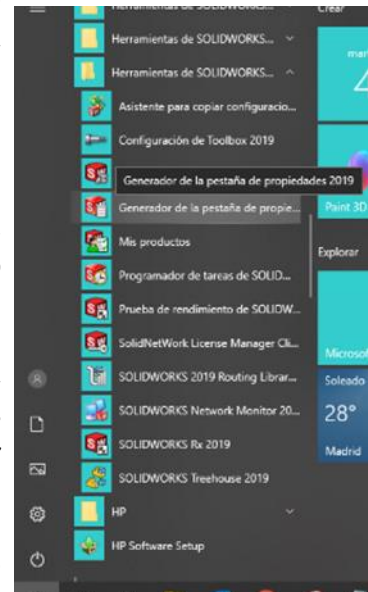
Herramientas de SOLIDWORKS...
Crear
Herramientas de SOLIDWORKS...
Herramientas de SOLIDWORKS...
Asistente para copiar configuracio...
Configuración de Toolbox 2019
Generador de la pestaña de propiedades 2019
Generador de la pestaña de propie...
Paint 3D
Mis productos
Explorar
Programador de tareas de SOLID...
Prueba de rendimiento de SOLIDW...
SolidNetWork License Manager Cli...
Microsof
SOLIDWORKS 2019 Routing Librar...
Soleado
SOLIDWORKS Network Monitor 20...
28°
SOLIDWORKS Rx 2019
Madrid
SOLIDWORKS Treehouse 2019
HP
HP Software Setup